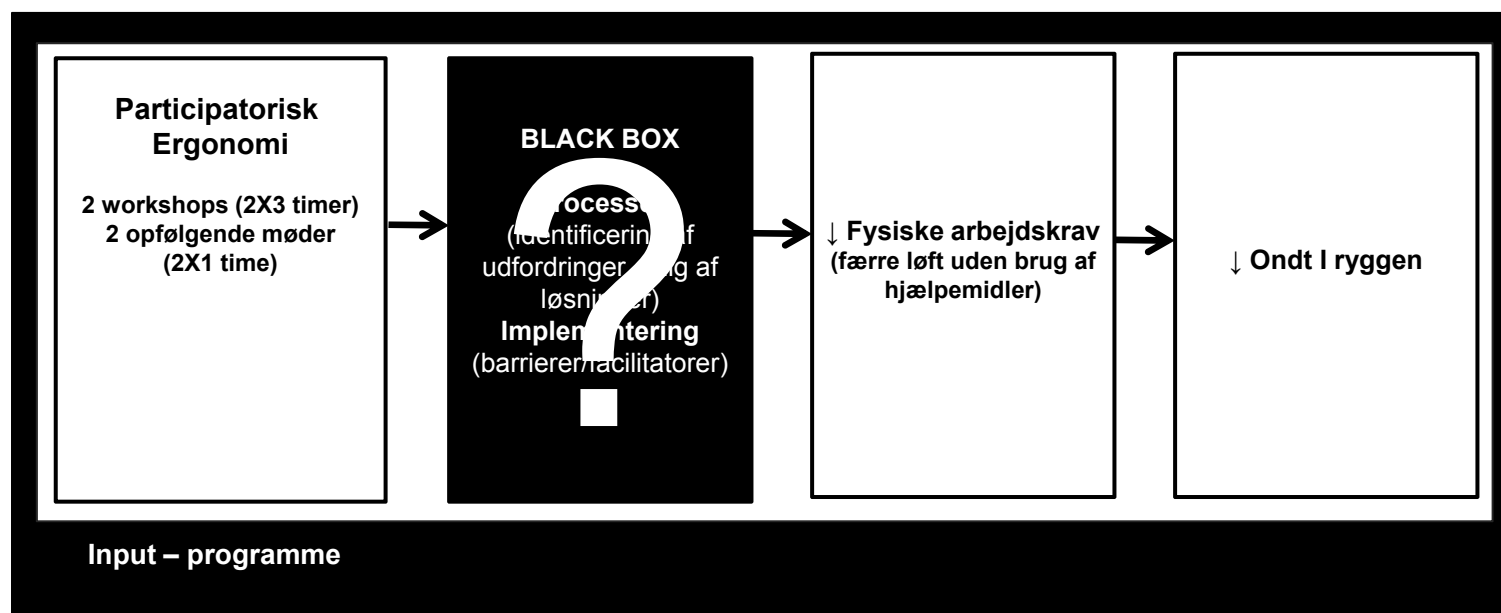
Participatorisk Ergonomi

2 workshops (2X3 timer)
2 opfølgende møder
(2X1 time)

BLACK BOX

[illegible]rocesse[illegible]
([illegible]dentificerin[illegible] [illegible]f
udfordringer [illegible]g af
løsni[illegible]er)
Implem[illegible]ntering
(barrierer/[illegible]acilitatorer)

↓ Fysiske arbejdskrav
(færre løft uden brug af hjælpemidler)

↓ Ondt I ryggen

Input – programme